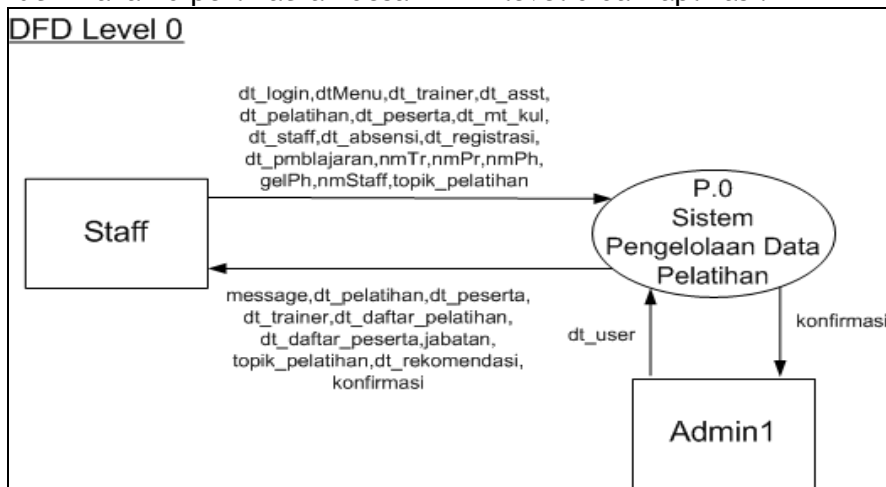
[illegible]

DFD Level 0

dt_login,dtMenu,dt_trainer,dt_asst, dt_pelatihan,dt_peserta,dt_mt_kul, dt_staff,dt_absensi,dt_registrasi, dt_pmblajaran,nmTr,nmPr,nmPh, gelPh,nmStaff,topik_pelatihan

Staff

P.0
Sistem
Pengelolaan Data
Pelatihan

message,dt_pelatihan,dt_peserta, dt_trainer,dt_daftar_pelatihan, dt_daftar_peserta,jabatan, topik_pelatihan,dt_rekomendasi, konfirmasi

dt_user

konfirmasi

Admin1